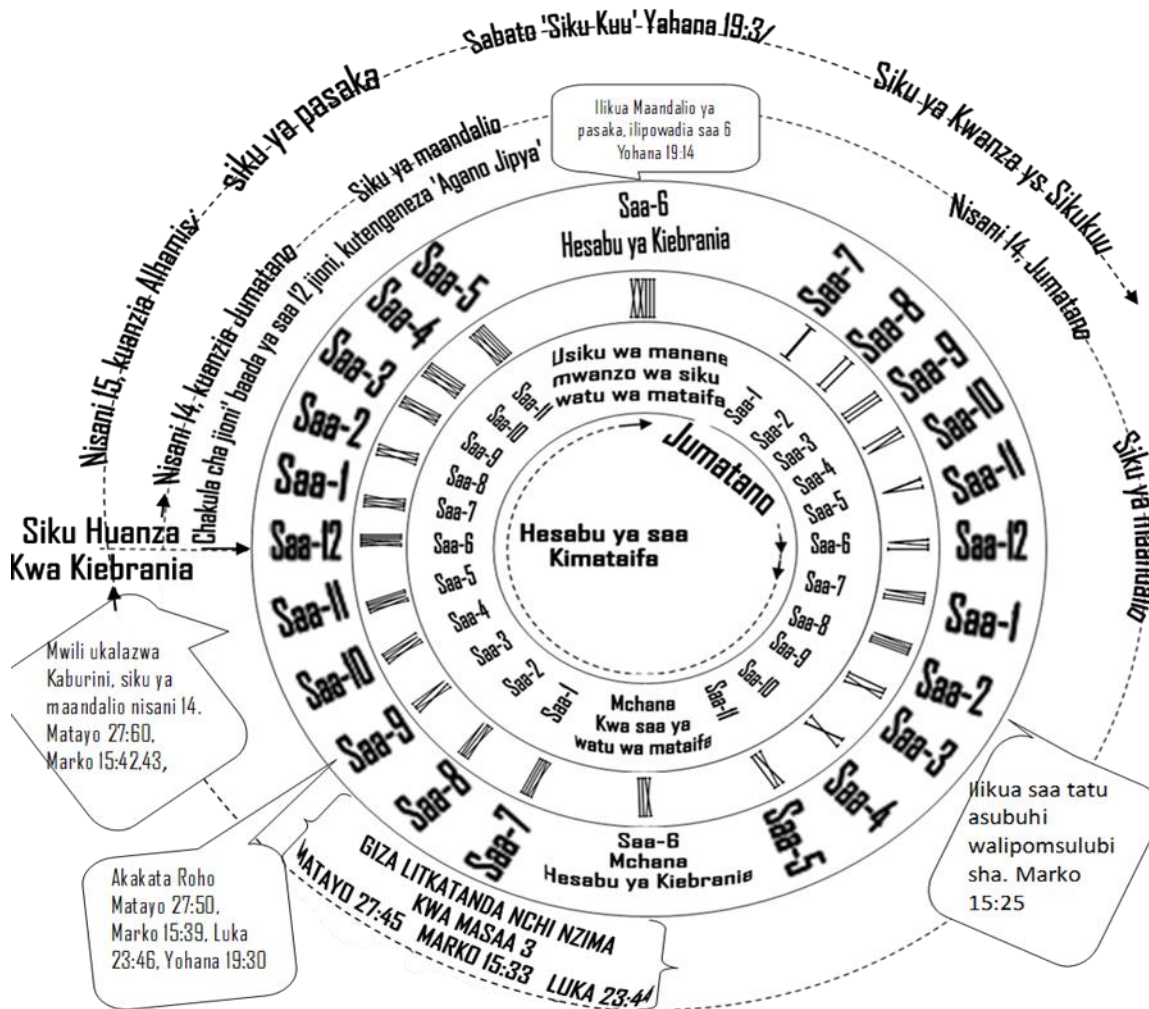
Sabato 'Siku-Kuu'-Yohana 19:31

siku ya pasaka

Siku ya Kwanza ys Sikukuu

Ilikua Maandalio ya pasaka, ilipowadia saa 6 Yohana 19:14

Siku ya maandalio

Nisani 15, kuanzia Alhamisi

Nisani 14, kuanzia Jumatano

Chakula cha jioni' baada ya saa 12 jioni, kutengeneza 'Agano Jipya'

Nisani 14, Jumatano

Siku ya maandalio

Saa-6
Hesabu ya Kiebrania

Saa-5 Saa-4 Saa-3 Saa-2 Saa-1 Saa-12 Saa-11 Saa-10 Saa-9 Saa-8 Saa-7

Saa-7 Saa-8 Saa-9 Saa-10 Saa-11 Saa-12 Saa-1 Saa-2 Saa-3 Saa-4 Saa-5

XII I II III IIII V VI VII VIII IX X XI XII I II III IIII V VI VII VIII IX X XI

Usiku wa manane mwanzo wa siku watu wa mataifa

Saa-1 Saa-2 Saa-3 Saa-4 Saa-5 Saa-6 Saa-7 Saa-8 Saa-9 Saa-10 Saa-11

Saa-1 Saa-2 Saa-3 Saa-4 Saa-5 Saa-6 Saa-7 Saa-8 Saa-9 Saa-10 Saa-11

Jumatano

Hesabu ya saa Kimataifa

Mchana Kwa saa ya watu wa mataifa

Siku Huanza Kwa Kiebrania

Mwili ukalazwa Kaburini, siku ya maandalio nisani 14. Matayo 27:60, Marko 15:42,43,

Saa-6
Mchana
Hesabu ya Kiebrania

GIZA LITKATANDA NCHI NZIMA KWA MASAA 3
MATAYO 27:45 MARKO 15:33 LUKA 23:44

Akakata Roho Matayo 27:50, Marko 15:39, Luka 23:46, Yohana 19:30

Ilikua saa tatu asubuhi walipomsulubisha. Marko 15:25